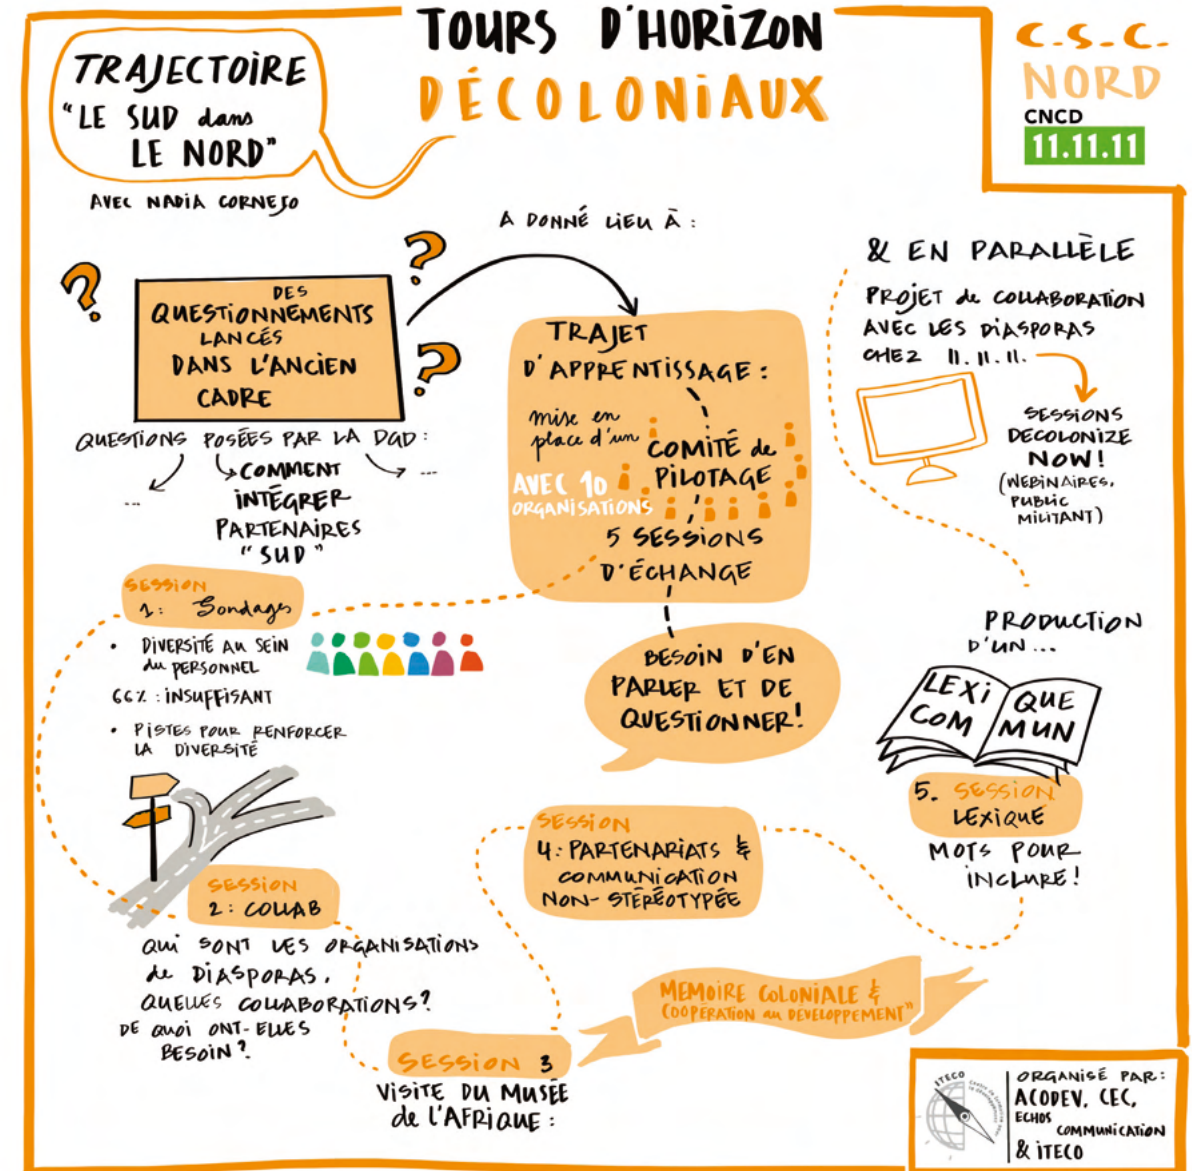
TOURS D'HORIZON DÉCOLONIAUX

TRAJECTOIRE "LE SUD dans LE NORD"

AVEC NADIA CORNEJO

C.S.C. NORD

CNCD 11.11.11

A DONNÉ LIEU À :

DES QUESTIONNEMENTS LANCÉS DANS L'ANCIEN CADRE

QUESTIONS POSÉES PAR LA DGD :

...

COMMENT INTÉGRER PARTENAIRES "SUD"

...

TRAJET D'APPRENTISSAGE :

mise en place d'un COMITÉ de PILOTAGE

AVEC 10 ORGANISATIONS

5 SESSIONS D'ÉCHANGE

BESOIN D'EN PARLER ET DE QUESTIONNER!

& EN PARALLÈLE

PROJET de COLLABORATION AVEC LES DIASPORAS CHEZ 11.11.11.

SESSIONS DECOLONIZE NOW! (WEBINAIRES, PUBLIC MILITANT)

PRODUCTION D'UN...

LEXIQUE COMMUN

5. SESSION LEXIQUE

MOTS POUR INCLURE!

SESSION 1 : Sondage

• DIVERSITÉ AU SEIN du PERSONNEL

66% : INSUFFISANT

• PISTES POUR RENFORCER LA DIVERSITÉ

SESSION 2 : COLLAB

QUI SONT LES ORGANISATIONS de DIASPORAS, QUELLES COLLABORATIONS? DE QUOI ONT-ELLES BESOIN?

SESSION 3

VISITE DU MUSÉE de L'AFRIQUE :

MEMOIRE COLONIALE & "COOPÉRATION au DÉVELOPPEMENT"

SESSION 4 : PARTENARIATS & COMMUNICATION NON-STÉRÉOTYPÉE

ITECO

ORGANISÉ PAR : ACODEV, CEC, ECHOS COMMUNICATION & ITECO